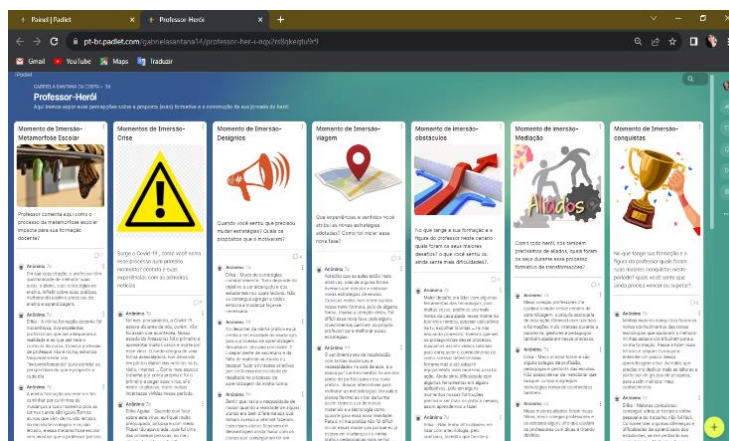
Painel | Padlet
Professor-Herói
pt-br.padlet.com/gabrielasantana14/professor-her-o-nqx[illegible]
Gmail YouTube Maps Traduzir

GABRIELA SANTANA DA COSTA • 5h
Professor-Herói
Aqui iremos expor suas percepções sobre a proposta (sua) formativa e a construção da sua jornada do herói.

Momento de Imersão-Metamorfose Escolar
Professor comente aqui como o processo da metamorfose escolar impacta para sua formação docente?

Momento de Imersão-Crise
Surge o Covid-19 , como você sente esse processo que precisou reorientar o currículo e suas experiências com os processos remotos

Momento de Imersão-Designios
Quando você sentiu que precisou mudar estratégias? Quais os propósitos que o motivaram?

Momento de Imersão-viagem
Que experiências e vivências você aderiu as novas estratégias adotadas? Como foi iniciar essa nova fase?

Momento de Imersão-obstáculos
No que tange a sua formação e a figura do professor neste cenário quais foram os seus maiores desafios? o que você sentiu ou ainda sente mais dificuldades?

Momento de Imersão-Mediação
Como todo herói, não também precisamos de aliados, quais foram os seus durante esse processo formativo de transformações?

Momento de Imersão-conquistas
No que tange sua formação e a figura do professor quais foram suas maiores conquistas neste período? quais você quer ainda precisa vencer ou superar?

Anônimo
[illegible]